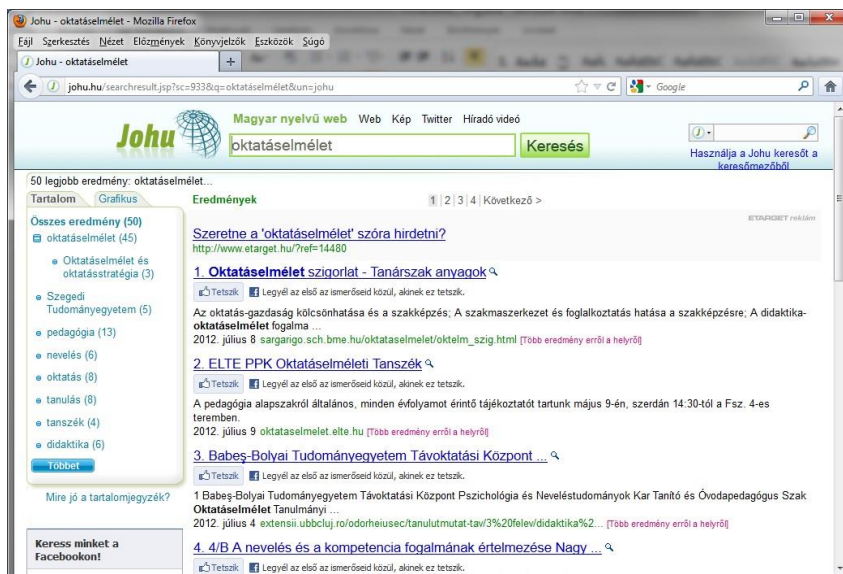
Johu - oktatáselmélet - Mozilla Firefox

Fájl Szerkesztés Nézet Előzmények Könyvjelzők Eszközök Súgó

Johu - oktatáselmélet

johu.hu/searchresult.jsp?sc=933&q=oktatáselmélet&un=johu

Google

Johu

Magyar nyelvű web Web Kép Twitter Híradó videó

oktatáselmélet

Keresés

Használja a Johu keresőt a keresőmezőből

50 legjobb eredmény: oktatáselmélet...

Tartalom Grafikus

Összes eredmény (50)

oktatáselmélet (45)

Oktatáselmélet és oktatásstratégia (3)

Szegedi Tudományegyetem (5)

pedagógia (13)

nevelés (6)

oktatás (8)

tanulás (8)

tanszék (4)

didaktika (6)

Többet

Mire jó a tartalomjegyzék?

Keress minket a Facebookon!

Eredmények

1 | 2 | 3 | 4 | Következő >

ETARGET reklám

Szeretne a 'oktatáselmélet' szóra hirdetni?
http://www.etarget.hu/?ref=14480

1. Oktatáselmélet szigorlat - Tanárszak anyagok
Tetszik Legyél az első az ismerőseid közül, akinek ez tetszik.
Az oktatás-gazdaság kölcsönhatása és a szakképzés; A szakmaszerkezet és foglalkoztatás hatása a szakképzésre; A didaktika-oktatáselmélet fogalma ...
2012. július 8 sargarigo.sch.bme.hu/oktataselmelet/oktelm_szig.html [Több eredmény erről a helyről]

2. ELTE PPK Oktatáselméleti Tanszék
Tetszik Legyél az első az ismerőseid közül, akinek ez tetszik.
A pedagógia alapszakról általános, minden évfolyamot érintő tájékoztatót tartunk május 9-én, szerdán 14:30-tól a Fsz. 4-es teremben.
2012. július 9 oktataselmelet.elte.hu [Több eredmény erről a helyről]

3. Babeș-Bolyai Tudományegyetem Távoktatási Központ ...
Tetszik Legyél az első az ismerőseid közül, akinek ez tetszik.
1 Babeș-Bolyai Tudományegyetem Távoktatási Központ Pszichológia és Neveléstudományok Kar Tanító és Óvodapedagógus Szak Oktatáselmélet Tanulmányi ...
2012. július 4 extensii.ubbcluj.ro/odorheiusec/tanulutmutat-tav/3%20felev/didaktika%2... [Több eredmény erről a helyről]

4. 4/B A nevelés és a kompetencia fogalmának értelmezése Nagy ...
Tetszik Legyél az első az ismerőseid közül, akinek ez tetszik.